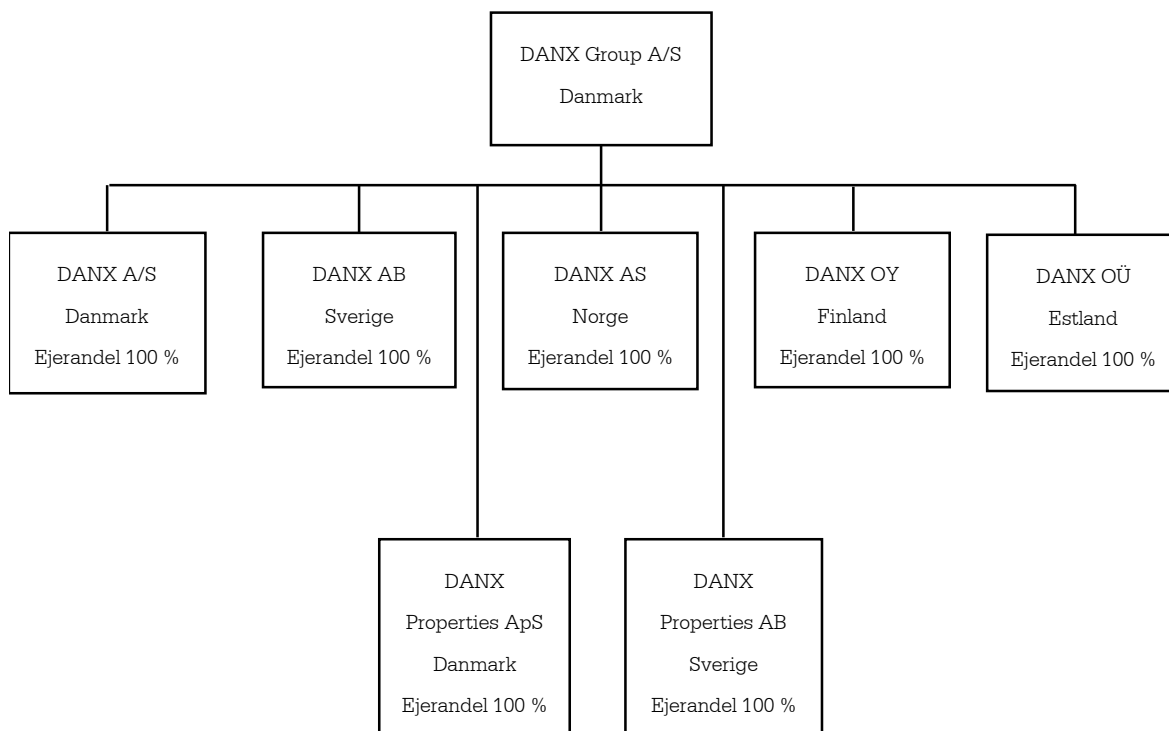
DANX Group A/S
Danmark

DANX A/S
Danmark
Ejerandel 100 %

DANX AB
Sverige
Ejerandel 100 %

DANX AS
Norge
Ejerandel 100 %

DANX OY
Finland
Ejerandel 100 %

DANX OÜ
Estland
Ejerandel 100 %

DANX
Properties ApS
Danmark
Ejerandel 100 %

DANX
Properties AB
Sverige
Ejerandel 100 %